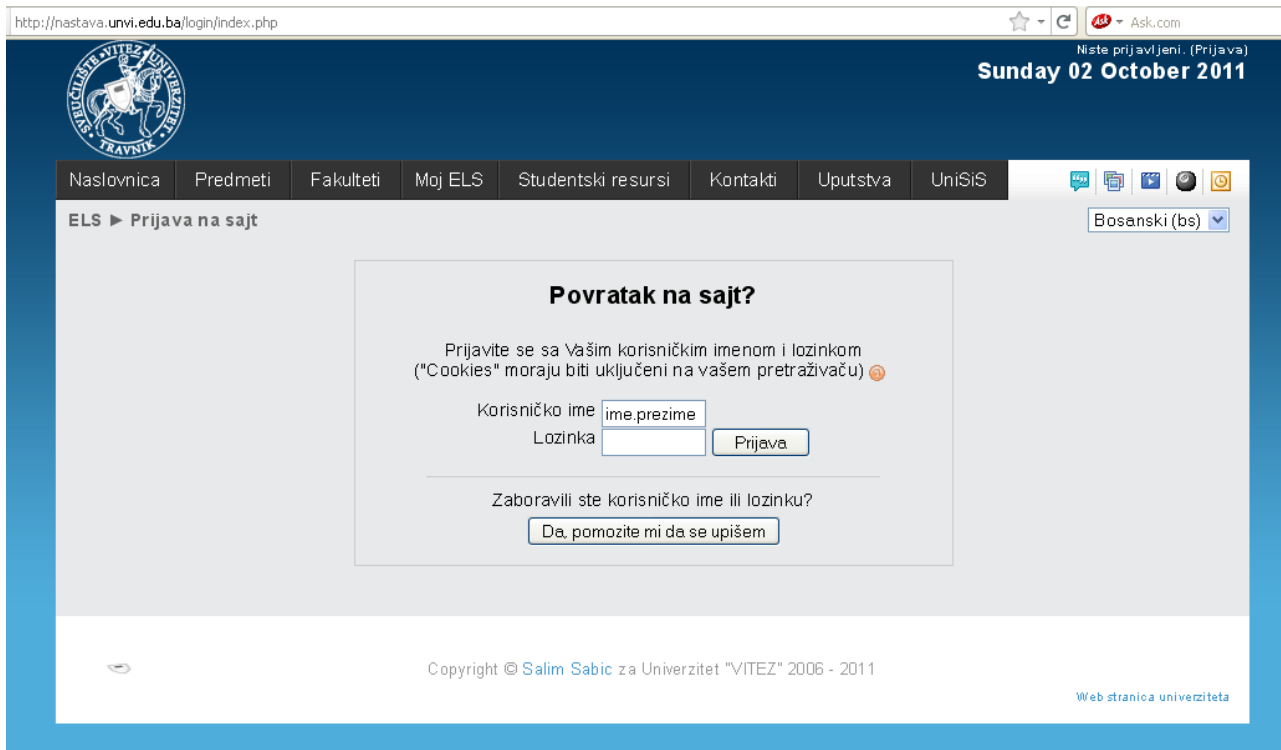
http://nastava.unvi.edu.ba/login/index.php

Ask.com

SVEUČILIŠTE "VITEZ" UNIVERZITET TRAVNIK

Niste prijavljeni. (Prijava)
Sunday 02 October 2011

Naslovnica | Predmeti | Fakulteti | Moj ELS | Studentski resursi | Kontakti | Uputstva | UniSiS

ELS ► Prijava na sajt

Bosanski (bs)

Povratak na sajt?

Prijavite se sa Vašim korisničkim imenom i lozinkom ("Cookies" moraju biti uključeni na vašem pretraživaču)

Korisničko ime ime.prezime
Lozinka
Prijava

Zaboravili ste korisničko ime ili lozinku?
Da, pomozite mi da se upišem

Copyright © Salim Sabic za Univerzitet "VITEZ" 2006 - 2011

Web stranica univerziteta